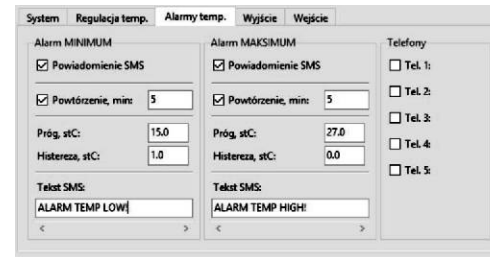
System | Regulacja temp. | Alarmy temp. | Wyjście | Wejście

Alarm MINIMUM
☑ Powiadomienie SMS
☑ Powtórzenie, min: 5
Próg, stC: 15.0
Histereza, stC: 1.0
Tekst SMS:
ALARM TEMP LOW!
< >

Alarm MAKSIMUM
☑ Powiadomienie SMS
☑ Powtórzenie, min: 5
Próg, stC: 27.0
Histereza, stC: 0.0
Tekst SMS:
ALARM TEMP HIGH!
< >

Telefony
☐ Tel. 1:
☐ Tel. 2:
☐ Tel. 3:
☐ Tel. 4:
☐ Tel. 5: